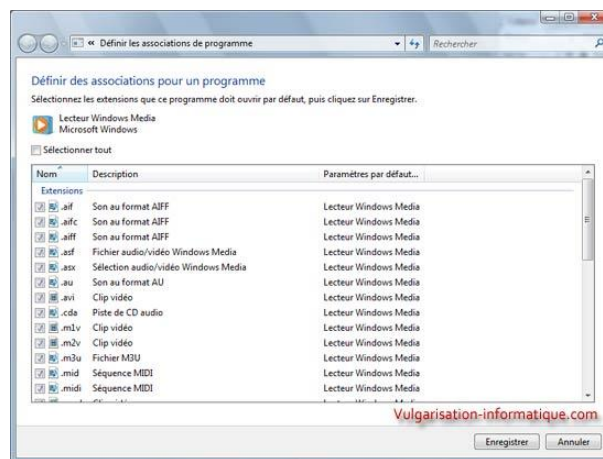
« Définir les associations de programme

Rechercher

Définir des associations pour un programme

Sélectionnez les extensions que ce programme doit ouvrir par défaut, puis cliquez sur Enregistrer.

Lecteur Windows Media
Microsoft Windows

Sélectionner tout

| Nom | Description | Paramètres par défaut... |
|---|---|---|
| Extensions | | |
| .aif | Son au format AIFF | Lecteur Windows Media |
| .aifc | Son au format AIFF | Lecteur Windows Media |
| .aiff | Son au format AIFF | Lecteur Windows Media |
| .asf | Fichier audio/vidéo Windows Media | Lecteur Windows Media |
| .asx | Sélection audio/vidéo Windows Media | Lecteur Windows Media |
| .au | Son au format AU | Lecteur Windows Media |
| .avi | Clip vidéo | Lecteur Windows Media |
| .cda | Piste de CD audio | Lecteur Windows Media |
| .m1v | Clip vidéo | Lecteur Windows Media |
| .m2v | Clip vidéo | Lecteur Windows Media |
| .m3u | Fichier M3U | Lecteur Windows Media |
| .mid | Séquence MIDI | Lecteur Windows Media |
| .midi | Séquence MIDI | Lecteur Windows Media |

Vulgarisation-informatique.com

Enregistrer Annuler